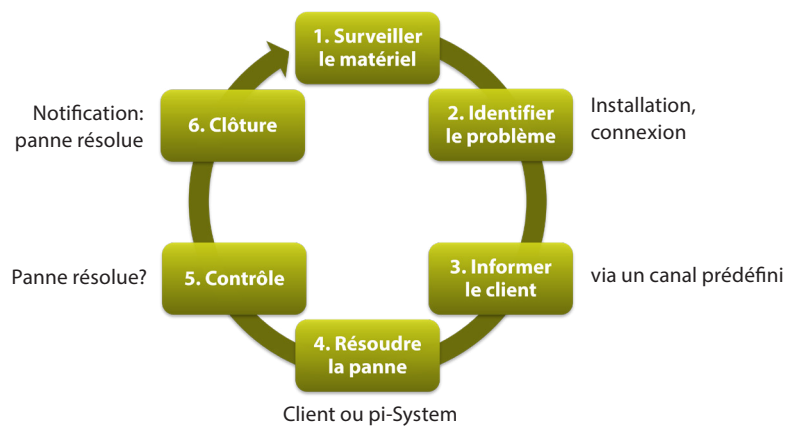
1. Surveiller le matériel

2. Identifier le problème

Installation, connexion

3. Informer le client

via un canal prédéfini

4. Résoudre la panne

Client ou pi-System

5. Contrôle

Panne résolue?

6. Clôture

Notification: panne résolue